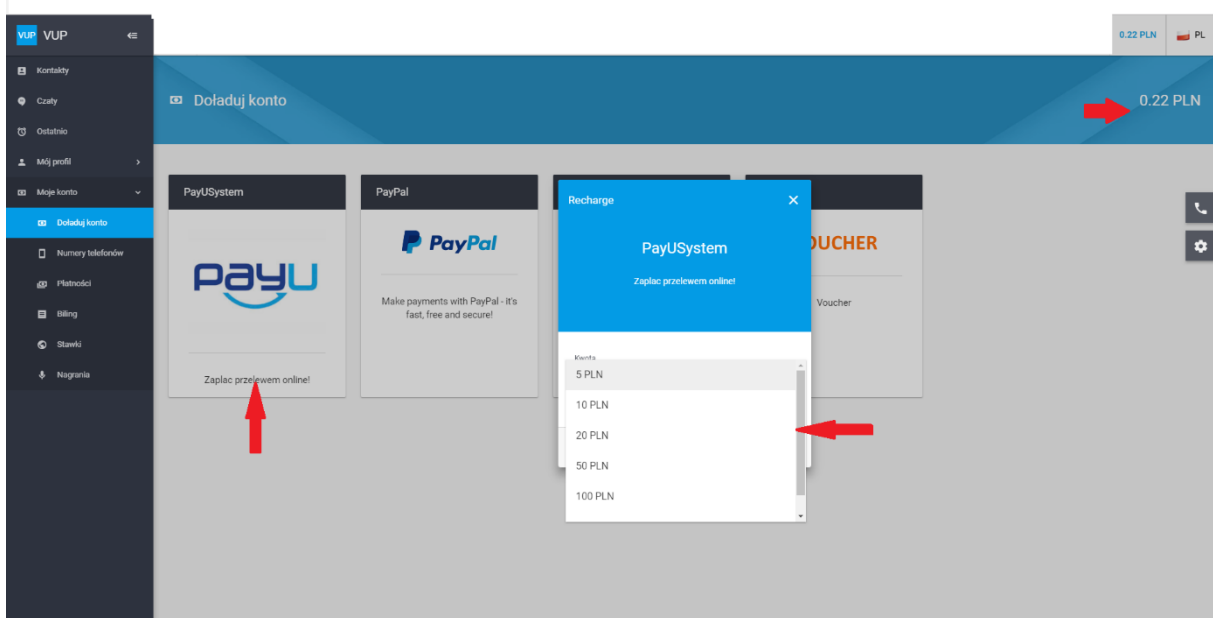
VUP VUP

Kontakty
Czaty
Ostatnio
Mój profil
Moje konto
Doładuj konto
Numery telefonów
Płatności
Biling
Stawki
Nagrania

0.22 PLN
PL

Doładuj konto

0.22 PLN

PayUSystem

payu

Zaplac przelewem online!

PayPal

PayPal

Make payments with PayPal - it's fast, free and secure!

OUCHER

Voucher

Recharge

PayUSystem

Zaplac przelewem online!

Kwota

5 PLN
10 PLN
20 PLN
50 PLN
100 PLN